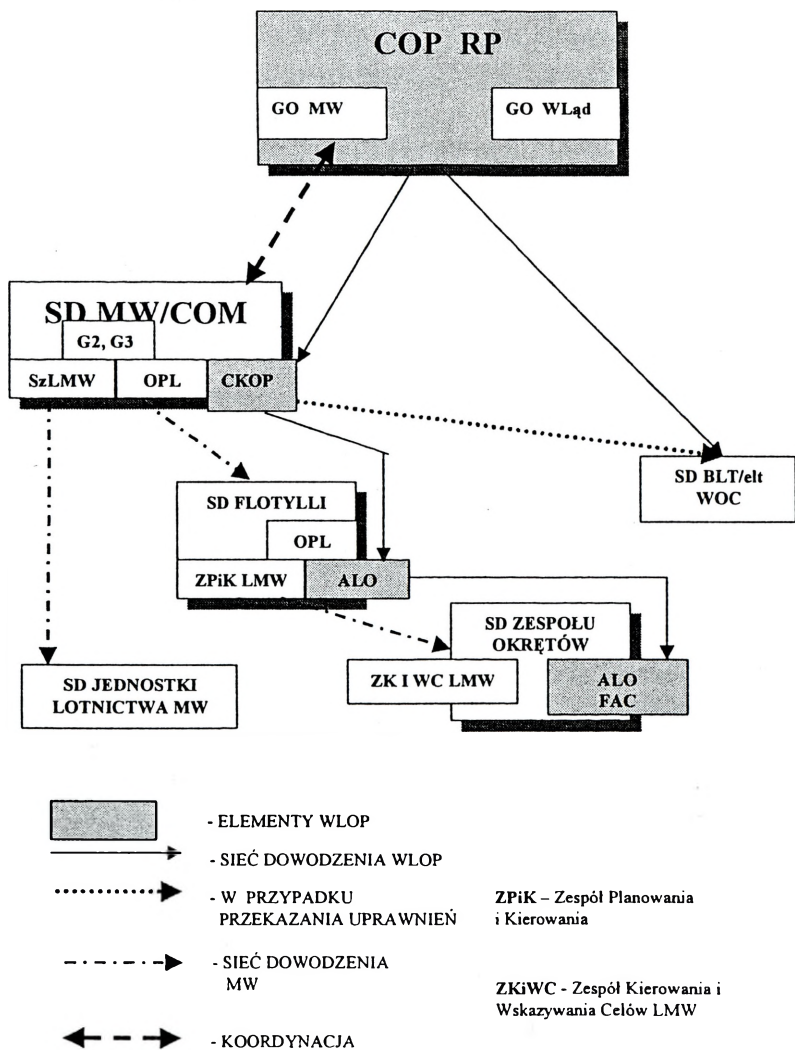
COP RP

GO MW

GO WLąd

SD MW/COM

G2, G3

SzLMW

OPL

CKOP

SD BLT/elt WOC

SD FLOTYLLI

OPL

ZPiK LMW

ALO

SD ZESPOŁU OKRĘTÓW

ZK I WC LMW

ALO FAC

SD JEDNOSTKI LOTNICTWA MW

- ELEMENTY WLOP

- SIEĆ DOWODZENIA WLOP

- W PRZYPADKU PRZEKAZANIA UPRAWNIEŃ

- SIEĆ DOWODZENIA MW

- KOORDYNACJA

ZPiK – Zespół Planowania i Kierowania

ZKiWC - Zespół Kierowania i Wskazywania Celów LMW